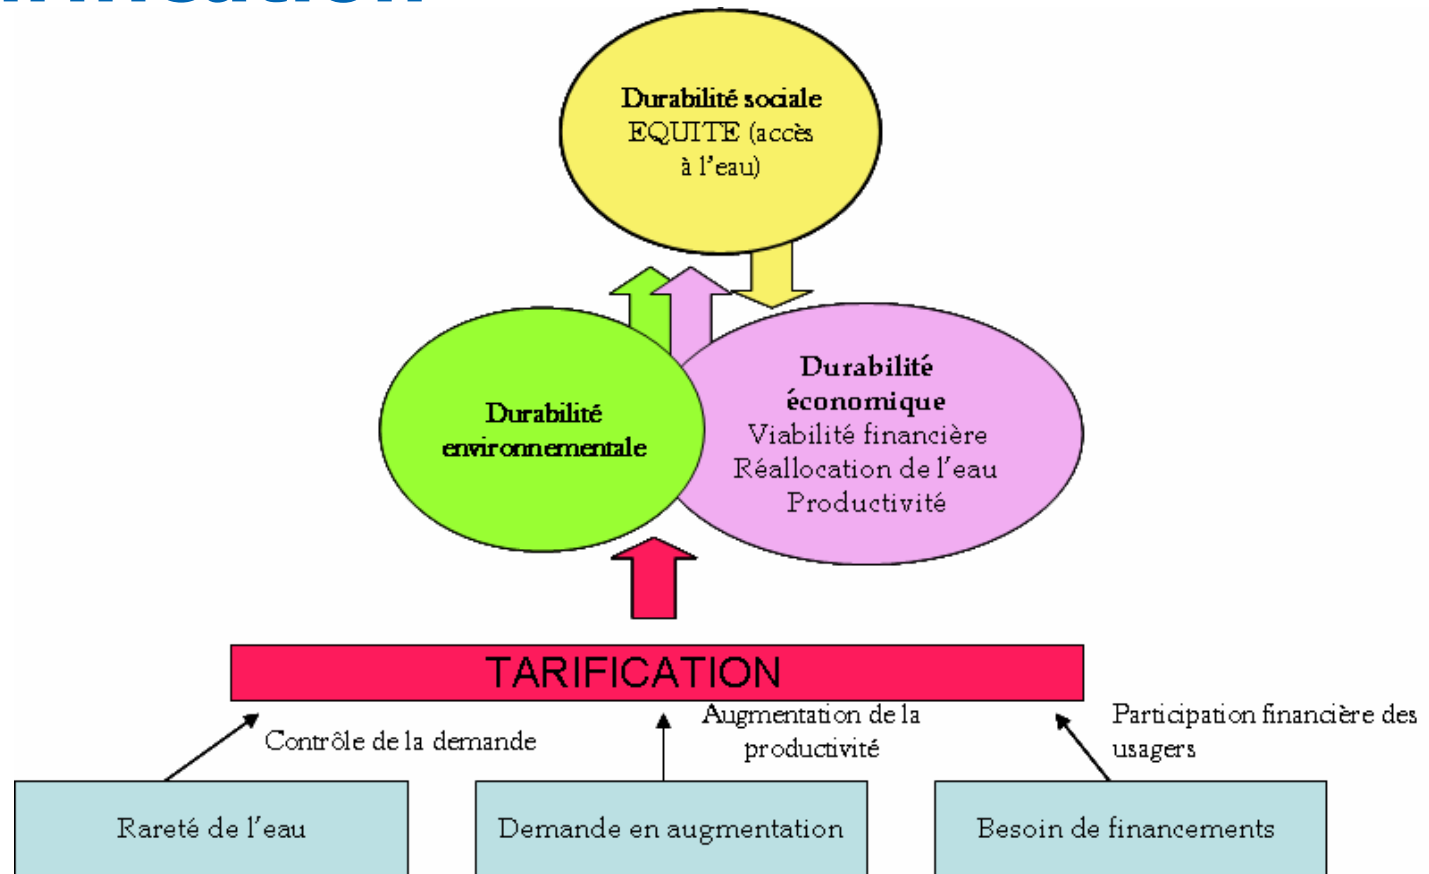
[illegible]

Durabilité sociale
EQUITE (accès à l'eau)

Durabilité environnementale

Durabilité économique
Viabilité financière
Réallocation de l'eau
Productivité

TARIFICATION

Contrôle de la demande

Augmentation de la productivité

Participation financière des usagers

Rareté de l'eau

Demande en augmentation

Besoin de financements